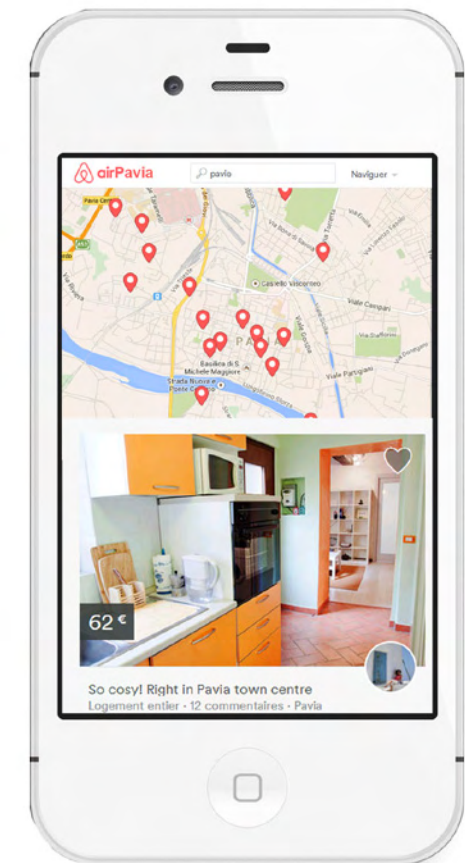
airPavia

pavia

Naviguer

Pavia Centro

Castello Visconteo

Viale Campari

Basilica di S. Michele Maggiore

Strada Nuova

PAVIA

62 €

So cosy! Right in Pavia town centre

Logement entier · 12 commentaires · Pavia